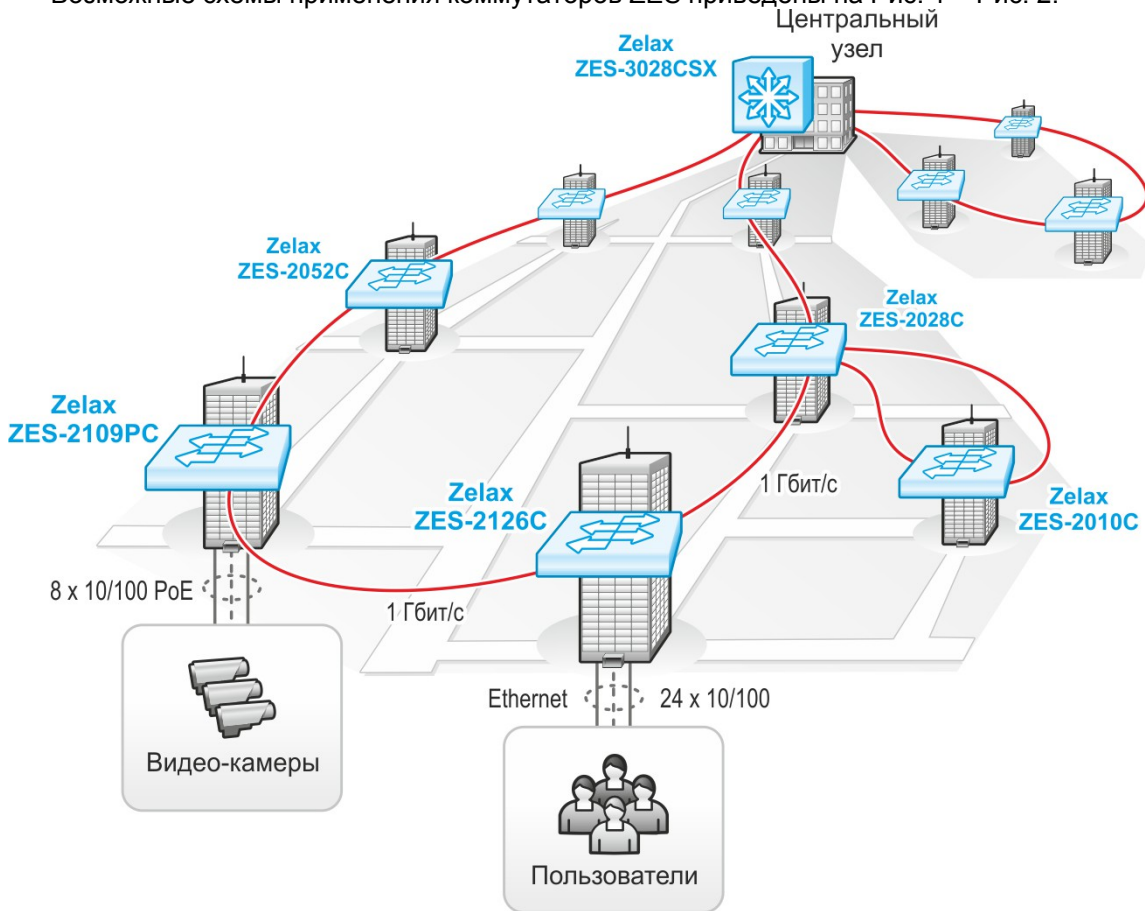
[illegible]

Центральный узел

Zelax ZES-3028CSX

Zelax ZES-2052C

Zelax ZES-2028C

Zelax ZES-2109PC

Zelax ZES-2126C

1 Гбит/с

Zelax ZES-2010C

8 x 10/100 PoE

1 Гбит/с

Ethernet

24 x 10/100

Видео-камеры

Пользователи